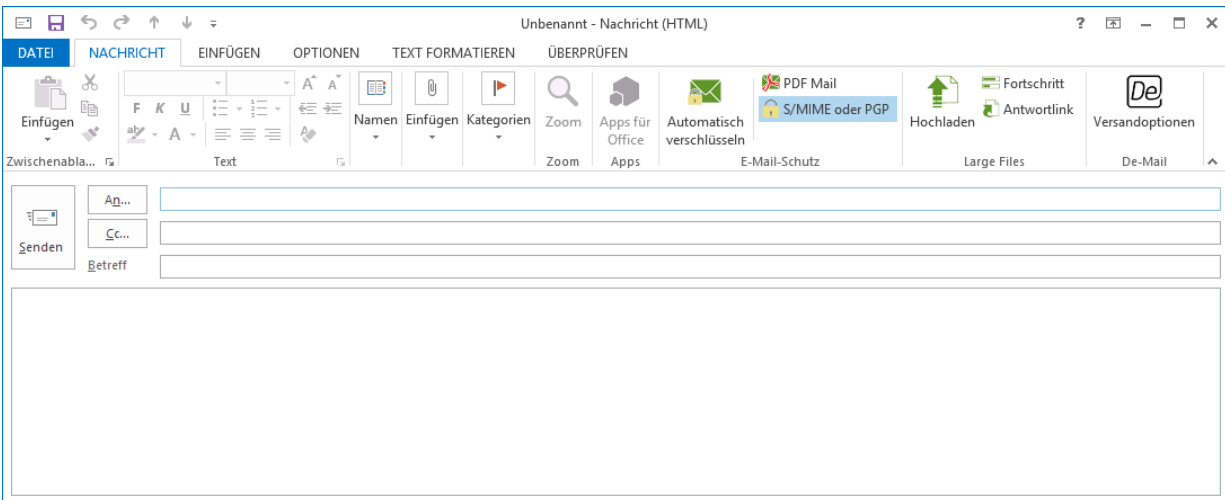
Unbenannt - Nachricht (HTML)

? – □ ×

DATEI NACHRICHT EINFÜGEN OPTIONEN TEXT FORMATIEREN ÜBERPRÜFEN

Einfügen
Zwischenabla...

F K U
Text

Namen Einfügen Kategorien

Zoom
Zoom

Apps für Office
Apps

Automatisch verschlüsseln
PDF Mail
S/MIME oder PGP
E-Mail-Schutz

Hochladen
Fortschritt
Antwortlink
Large Files

De
Versandoptionen
De-Mail

Senden
An...
Cc...
Betreff